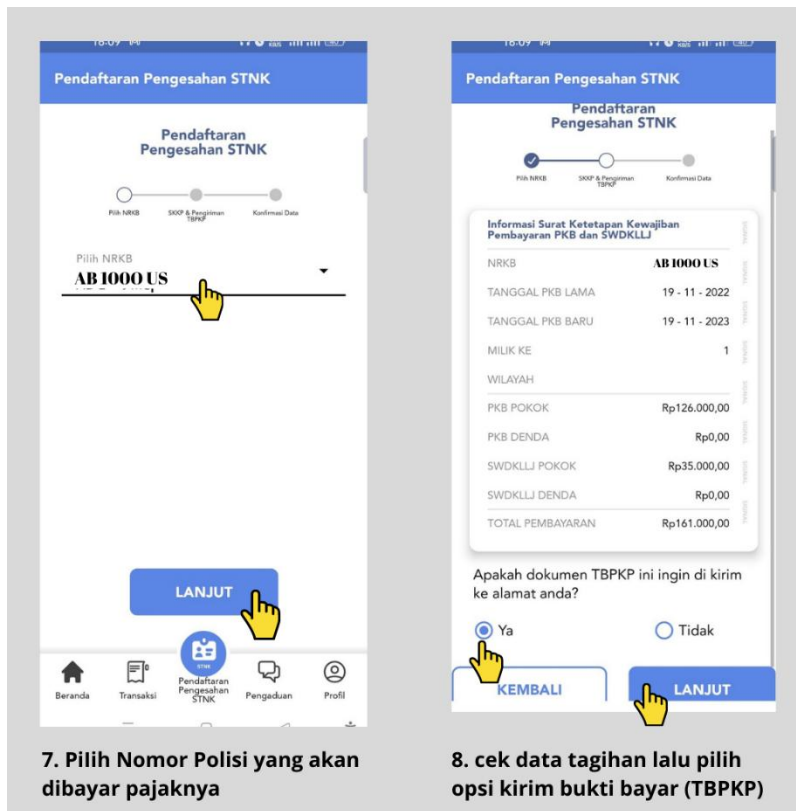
Pendaftaran Pengesahan STNK

Pendaftaran Pengesahan STNK

Pilih NRKB

SKKP & Pengiriman TBPKP

Konfirmasi Data

Pilih NRKB
AB 1000 US

LANJUT

Beranda

Transaksi

STNK
Pendaftaran Pengesahan STNK

Pengaduan

Profil

7. Pilih Nomor Polisi yang akan dibayar pajaknya

Pendaftaran Pengesahan STNK

Pendaftaran Pengesahan STNK

Pilih NRKB

SKKP & Pengiriman TBPKP

Konfirmasi Data

Informasi Surat Ketetapan Kewajiban Pembayaran PKB dan SWDKLLJ

| | |
|---|---|
| NRKB | AB 1000 US |
| TANGGAL PKB LAMA | 19 - 11 - 2022 |
| TANGGAL PKB BARU | 19 - 11 - 2023 |
| MILIK KE | 1 |
| WILAYAH | |
| PKB POKOK | Rp126.000,00 |
| PKB DENDA | Rp0,00 |
| SWDKLLJ POKOK | Rp35.000,00 |
| SWDKLLJ DENDA | Rp0,00 |
| TOTAL PEMBAYARAN | Rp161.000,00 |

Apakah dokumen TBPKP ini ingin di kirim ke alamat anda?

Ya

Tidak

KEMBALI

LANJUT

8. cek data tagihan lalu pilih opsi kirim bukti bayar (TBPKP)